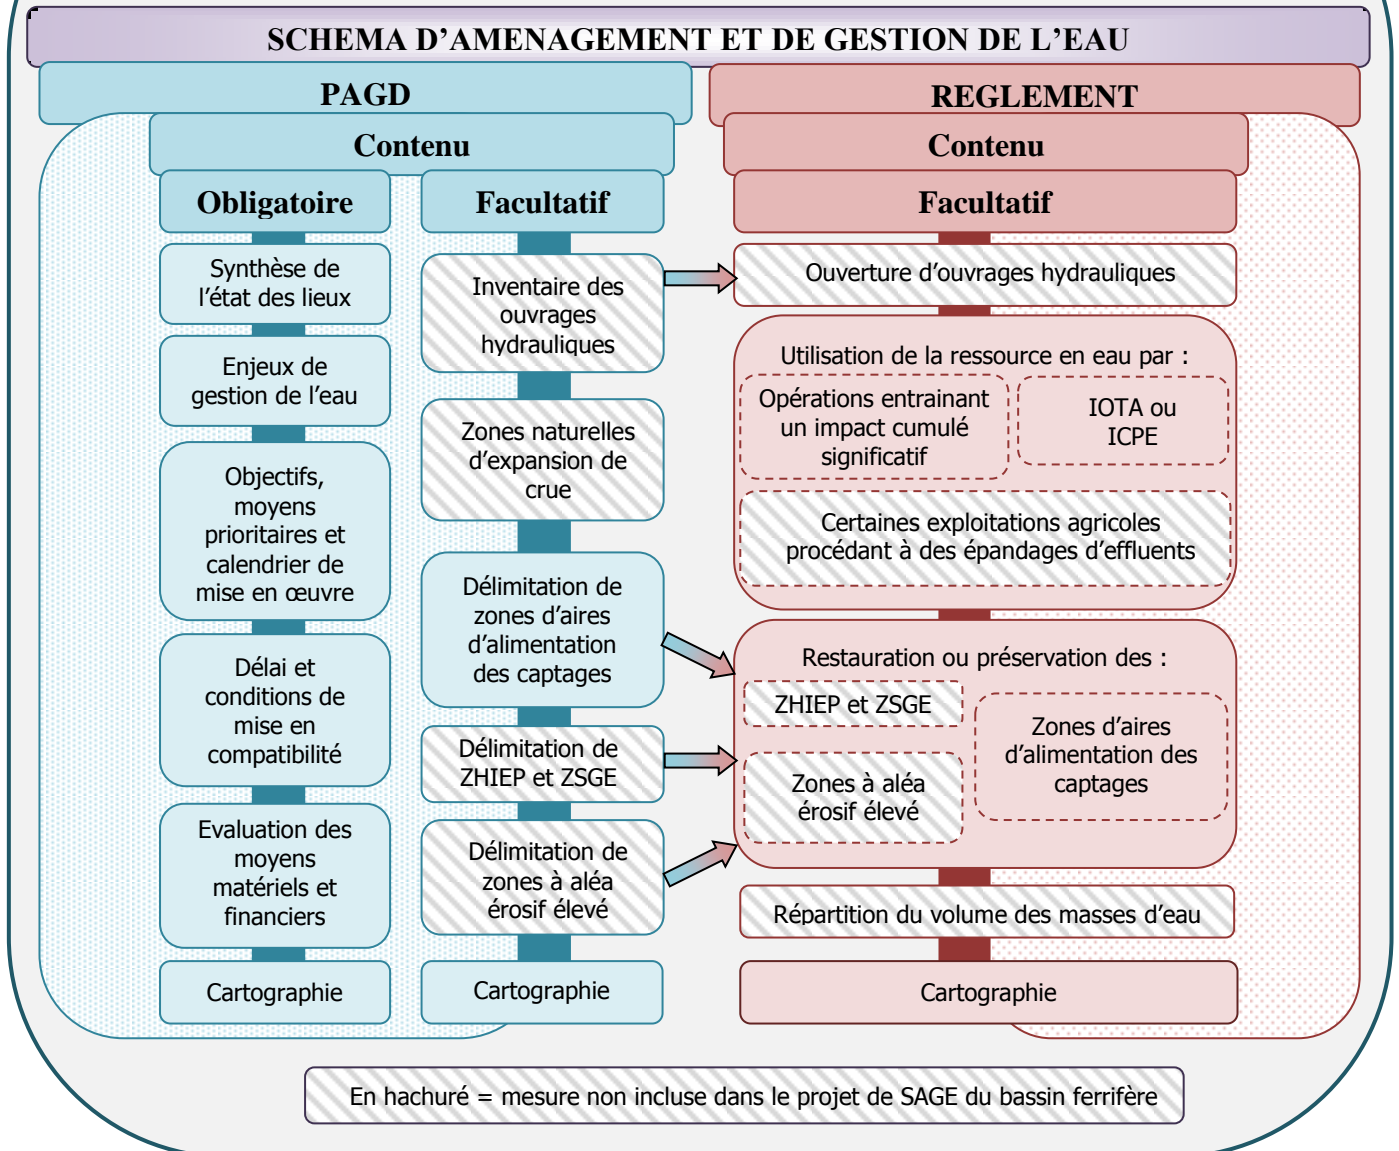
SCHEMA D'AMENAGEMENT ET DE GESTION DE L'EAU

PAGD

Contenu

Obligatoire

Synthèse de l'état des lieux

Enjeux de gestion de l'eau

Objectifs, moyens prioritaires et calendrier de mise en œuvre

Délai et conditions de mise en compatibilité

Evaluation des moyens matériels et financiers

Cartographie

Facultatif

Inventaire des ouvrages hydrauliques

Zones naturelles d'expansion de crue

Délimitation de zones d'aires d'alimentation des captages

Délimitation de ZHIEP et ZSGE

Délimitation de zones à aléa érosif élevé

Cartographie

REGLEMENT

Contenu

Facultatif

Ouverture d'ouvrages hydrauliques

Utilisation de la ressource en eau par :

Opérations entrainant un impact cumulé significatif

IOTA ou ICPE

Certaines exploitations agricoles procédant à des épandages d'effluents

Restauration ou préservation des :

ZHIEP et ZSGE

Zones d'aires d'alimentation des captages

Zones à aléa érosif élevé

Répartition du volume des masses d'eau

Cartographie

En hachuré = mesure non incluse dans le projet de SAGE du bassin ferrifère